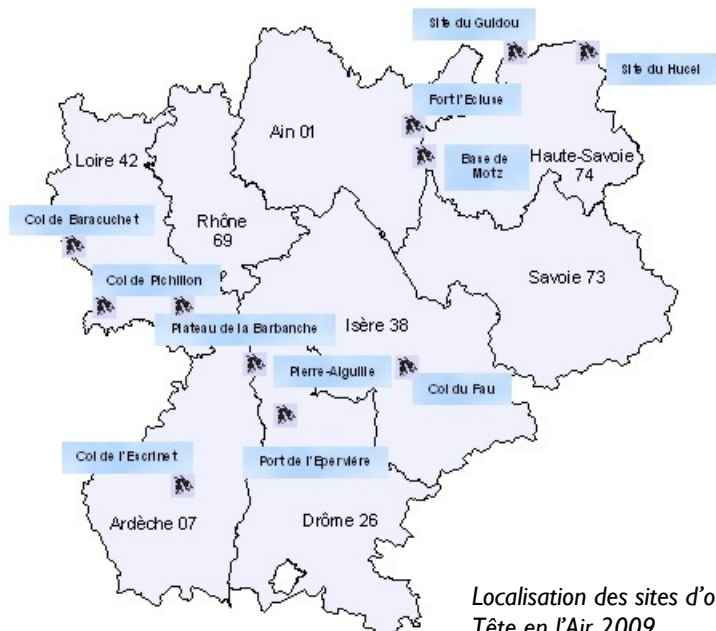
Site du Guidou

Site du Hucel

Fort l'Ecluse

Ain 01

Loire 42

Base de Motz

Haute-Savoie 74

Col de Baracuchet

Rhône 69

Savoie 73

Col de Pichillon

Plateau de la Barbanche

Isère 38

Pierre-Aiguille

Col du Fau

Col de l'Escrinet

Port de l'Epervière

Ardèche 07

Drôme 26

Localisation des sites d'o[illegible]
Tête en l'Air 2009